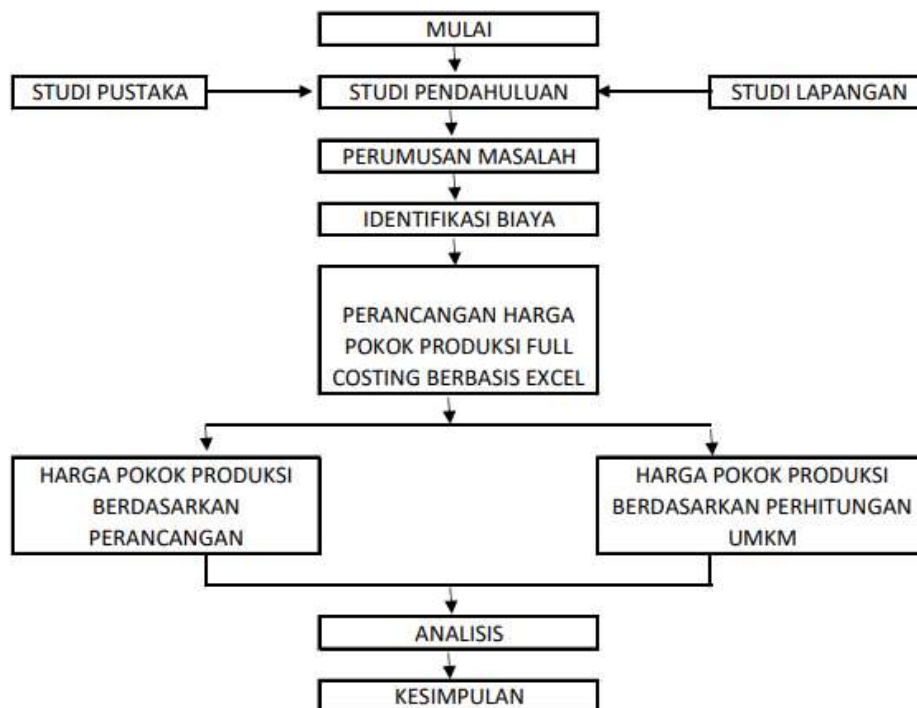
MULAI

STUDI PUSTAKA

STUDI PENDAHULUAN

STUDI LAPANGAN

PERUMUSAN MASALAH

IDENTIFIKASI BIAYA

PERANCANGAN HARGA POKOK PRODUKSI FULL COSTING BERBASIS EXCEL

HARGA POKOK PRODUKSI BERDASARKAN PERANCANGAN

HARGA POKOK PRODUKSI BERDASARKAN PERHITUNGAN UMKM

ANALISIS

KESIMPULAN